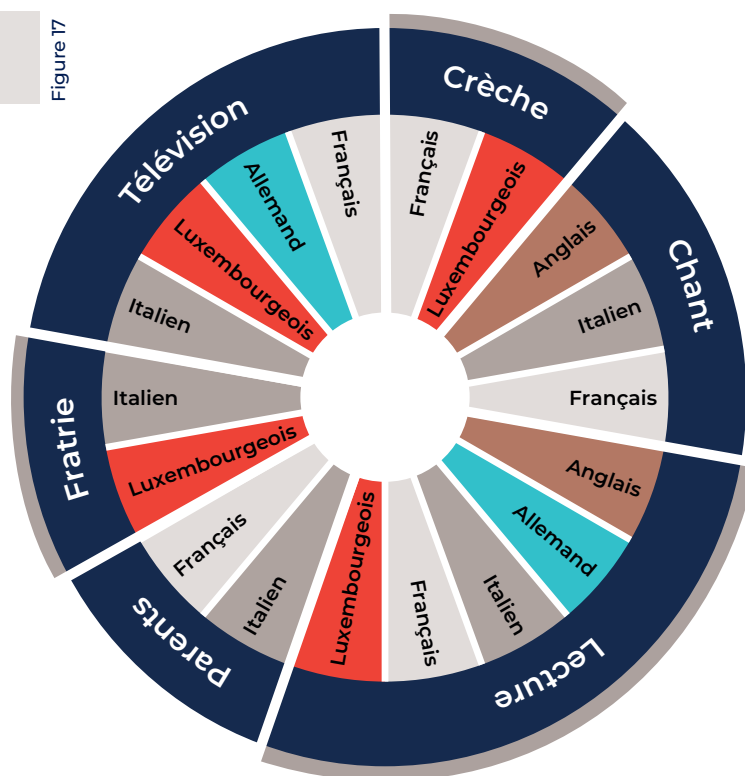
Figure 17

Crèche
Français
Luxembourgeois

Chant
Anglais
Italien
Français

Lecture
Anglais
Allemand
Italien
Français
Luxembourgeois

Parents
Italien
Français

Fratrie
Luxembourgeois
Italien

Télévision
Italien
Luxembourgeois
Allemand
Français